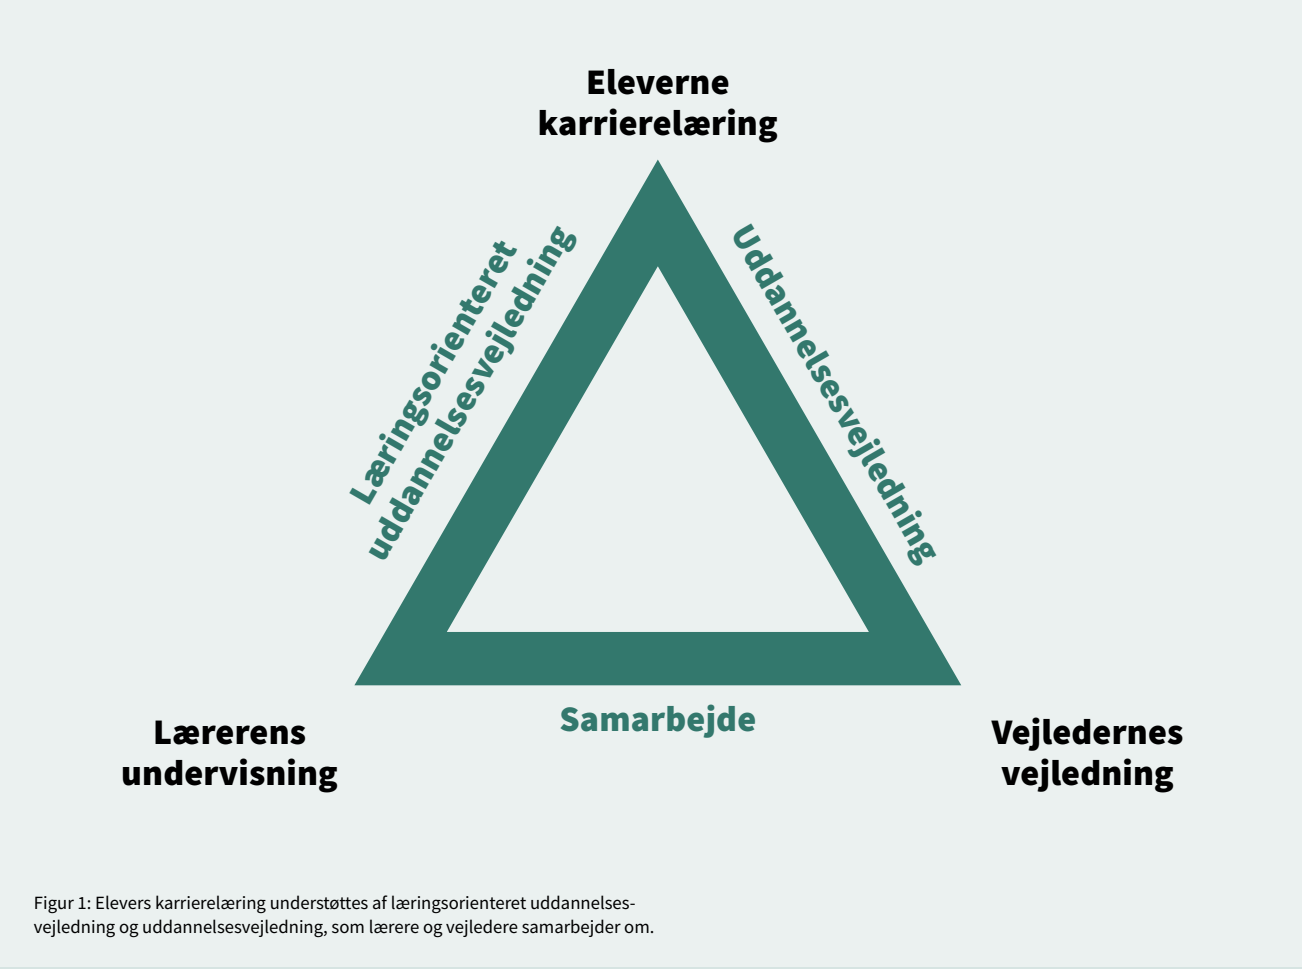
Eleverne karrierelæring

Læringsorienteret uddannelsesvejledning

Uddannelsesvejledning

Lærerens undervisning

Samarbejde

Vejledernes vejledning

Figur 1: Elevers karrierelæring understøttes af læringsorienteret uddannelsesvejledning og uddannelsesvejledning, som lærere og vejledere samarbejder om.